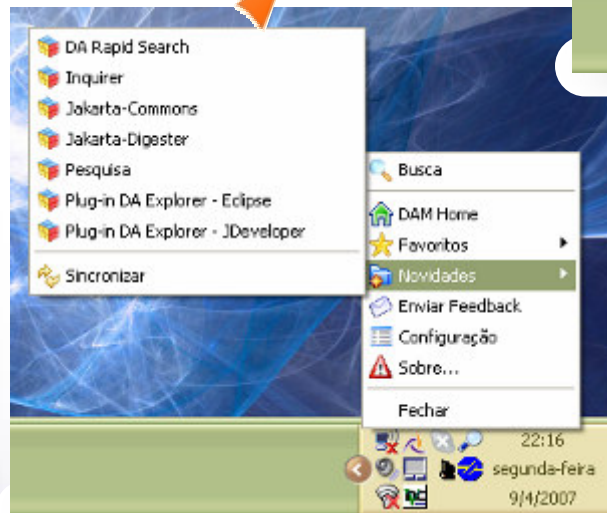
DA Rapid Search
Inquirer
Jakarta-Commons
Jakarta-Digester
Pesquisa
Plug-in DA Explorer - Eclipse
Plug-in DA Explorer - JDeveloper
Sincronizar

Busca
DAM Home
Favoritos
Novidades
Enviar Feedback
Configuração
Sobre...
Fechar

22:16
segunda-feira
9/4/2007